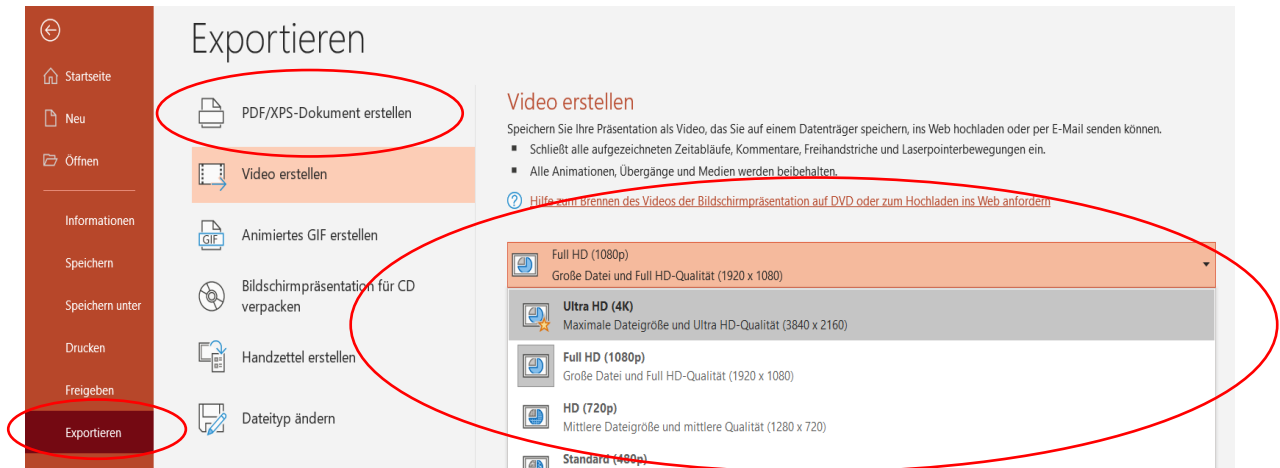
Startseite
Neu
Öffnen
Informationen
Speichern
Speichern unter
Drucken
Freigeben
Exportieren

Exportieren

PDF/XPS-Dokument erstellen
Video erstellen
Animiertes GIF erstellen
Bildschirmpräsentation für CD verpacken
Handzettel erstellen
Dateityp ändern

Video erstellen

Speichern Sie Ihre Präsentation als Video, das Sie auf einem Datenträger speichern, ins Web hochladen oder per E-Mail senden können.

- Schließt alle aufgezeichneten Zeitabläufe, Kommentare, Freihandstriche und Laserpointerbewegungen ein.
- Alle Animationen, Übergänge und Medien werden beibehalten.

Hilfe zum Brennen des Videos der Bildschirmpräsentation auf DVD oder zum Hochladen ins Web anfordern

Full HD (1080p)
Große Datei und Full HD-Qualität (1920 x 1080)

Ultra HD (4K)
Maximale Dateigröße und Ultra HD-Qualität (3840 x 2160)

Full HD (1080p)
Große Datei und Full HD-Qualität (1920 x 1080)

HD (720p)
Mittlere Dateigröße und mittlere Qualität (1280 x 720)

Standard (480p)